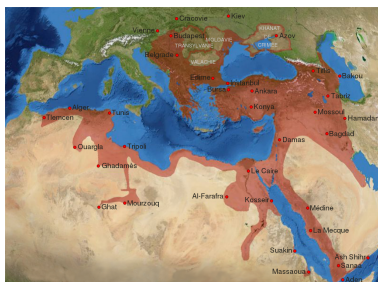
Cracovie
Kiev
Vienne
Budapest
MOLDAVIE
KHANAT DE CRIMÉE
Azov
TRANSYLVANIE
CRIMÉE
Belgrade
VALACHIE
Edirne
Istanbul
Tiflis
Bakou
Bursa
Ankara
Tabriz
Alger
Tunis
Tlemcen
Konya
Mossoul
Hamadan
Bagdad
Ouargla
Tripoli
Damas
Ghadamès
Le Caire
Al-Farafra
Kosseir
Médine
Ghat
Mourzouq
La Mecque
Suakin
Ash Shihr
Sanaa
Massaoua
Aden